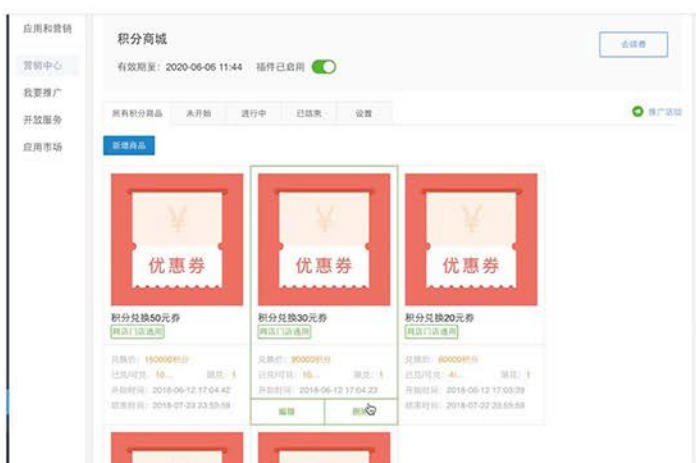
应用和营销

营销中心

我要推广

开放服务

应用市场

积分商城

有效期至：2020-06-06 11:44 插件已启用

去续费

所有积分商品 未开始 进行中 已结束 设置

推广活动

新增商品

¥

优惠券

积分兑换50元券

网店门店通用

兑换价：150000积分

已兑/可兑：10... 限兑：1

开始时间：2018-06-12 17:04:42

结束时间：2018-07-23 23:59:59

¥

优惠券

积分兑换30元券

网店门店通用

兑换价：90000积分

已兑/可兑：10... 限兑：1

开始时间：2018-06-12 17:04:23

结束时间：2018-07-23 23:59:59

编辑 删除

¥

优惠券

积分兑换20元券

网店门店通用

兑换价：60000积分

已兑/可兑：4/... 限兑：1

开始时间：2018-06-12 17:03:39

结束时间：2018-07-22 23:59:59